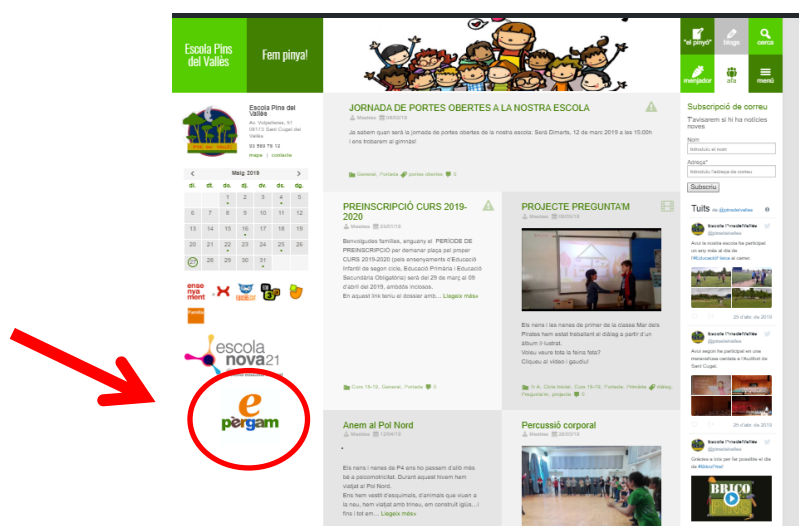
Escola Pins del Vallès

Fem pinya!

"el pinyó"

blogs

cerca

menjador

afa

menú

Escola Pins del Vallès
Av. Volpelleres, 51
08173 Sant Cugat del Vallès
93 589 79 12
mapa | contacte

Maig 2019

| dl. | dt. | dc. | dj. | dv. | ds. | dg. |
|---|---|---|---|---|---|---|
| | | 1 | 2 | 3 | 4 | 5 |
| 6 | 7 | 8 | 9 | 10 | 11 | 12 |
| 13 | 14 | 15 | 16 | 17 | 18 | 19 |
| 20 | 21 | 22 | 23 | 24 | 25 | 26 |
| 27 | 28 | 29 | 30 | 31 | | |

ensenyament

escola nova 21

epergam

JORNADA DE PORTES OBERTES A LA NOSTRA ESCOLA

Ja sabem quan serà la jornada de portes obertes de la nostra escola: Serà Dimarts, 12 de març 2019 a les 15:00h i ens trobarem al gimnàs!

General, Portada portes obertes 0

PREINSCRIPCIÓ CURS 2019-2020

Benvolgudes famílies, enguany el PERÍODE DE PREINSCRIPCIÓ per demanar plaça pel proper CURS 2019-2020 (pels ensenyaments d'Educació Infantil de segon cicle, Educació Primària i Educació Secundària Obligatòria) serà del 29 de març al 08 d'abril del 2019, ambdós inclosos.
En aquest link teniu el dossier amb… Llegeix més»

Curs 18-19, General, Portada 0

PROJECTE PREGUNTA'M

Els nens i les nenes de primer de la classe Mar dels Pirates hem estat treballant el diàleg a partir d'un àlbum il·lustrat.
Voleu veure tota la feina feta?
Cliqueu al vídeo i gaudiu!

1r A, Cicle Inicial, Curs 18-19, Portada, Primària Vídeo, Pregunta'm, projecte 0

Anem al Pol Nord

Els nens i nenes de P4 ens ho passem d'allò més bé a psicomotricitat. Durant aquest trivem hem viatjat al Pol Nord.
Ens hem vestit d'esquimals, d'animals que viuen a la neu, hem viatjat amb trineu, am construit iglús… i fins i tot am… Llegeix més»

Percussió corporal

Subscripció de correu

T'avisarem si hi ha notícies noves

Nom
Introduïu el nom
Adreça*
Introduïu l'adreça de correu
Subscriu

Tuits de @pinsdelvalles

Escola PinsdelValles @pinsdelvalles
Avui la nostra escola ha participat un any més al dia de l'#EducacióFísica al carrer.

Escola PinsdelValles @pinsdelvalles
Avui segon fet participat en una meravellosa cantada a l'Auditori de Sant Cugat.

Escola PinsdelValles @pinsdelvalles
Gràcies a tots per fer possible el dia de #BricoPins!

BRICO PINS